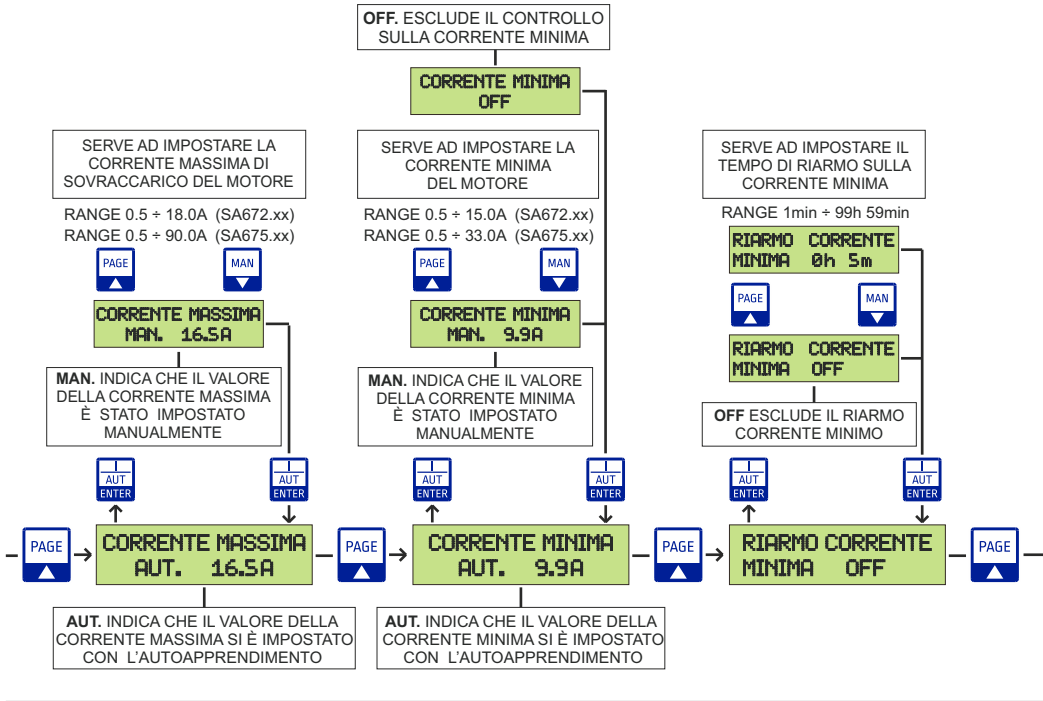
**OFF.** ESCLUDE IL CONTROLLO SULLA CORRENTE MINIMA

CORRENTE MINIMA
OFF

SERVE AD IMPOSTARE LA CORRENTE MASSIMA DI SOVRACCARICO DEL MOTORE

RANGE 0.5 ÷ 18.0A (SA672.xx)
RANGE 0.5 ÷ 90.0A (SA675.xx)

PAGE

MAN

CORRENTE MASSIMA
MAN. 16.5A

**MAN.** INDICA CHE IL VALORE DELLA CORRENTE MASSIMA È STATO IMPOSTATO MANUALMENTE

AUT ENTER

AUT ENTER

SERVE AD IMPOSTARE LA CORRENTE MINIMA DEL MOTORE

RANGE 0.5 ÷ 15.0A (SA672.xx)
RANGE 0.5 ÷ 33.0A (SA675.xx)

PAGE

MAN

CORRENTE MINIMA
MAN. 9.9A

**MAN.** INDICA CHE IL VALORE DELLA CORRENTE MINIMA È STATO IMPOSTATO MANUALMENTE

AUT ENTER

AUT ENTER

SERVE AD IMPOSTARE IL TEMPO DI RIARMO SULLA CORRENTE MINIMA

RANGE 1min ÷ 99h 59min

RIARMO CORRENTE
MINIMA 0h 5m

PAGE

MAN

RIARMO CORRENTE
MINIMA OFF

**OFF** ESCLUDE IL RIARMO CORRENTE MINIMO

AUT ENTER

AUT ENTER

PAGE

CORRENTE MASSIMA
AUT. 16.5A

PAGE

CORRENTE MINIMA
AUT. 9.9A

PAGE

RIARMO CORRENTE
MINIMA OFF

PAGE

**AUT.** INDICA CHE IL VALORE DELLA CORRENTE MASSIMA SI È IMPOSTATO CON L'AUTOAPPRENDIMENTO

**AUT.** INDICA CHE IL VALORE DELLA CORRENTE MINIMA SI È IMPOSTATO CON L'AUTOAPPRENDIMENTO